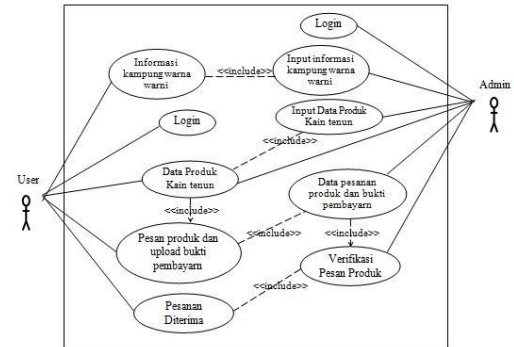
Login

Informasi kampung warna warni

<<include>>

Input informasi kampung warna warni

Admin

Input Data Produk Kain tenun

Login

<<include>>

User

Data Produk Kain tenun

Data pesanan produk dan bukti pembayarn

<<include>>

<<include>>

<<include>>

Pesan produk dan upload bukti pembayarn

Verifikasi Pesan Produk

<<include>>

Pesanan Diterima